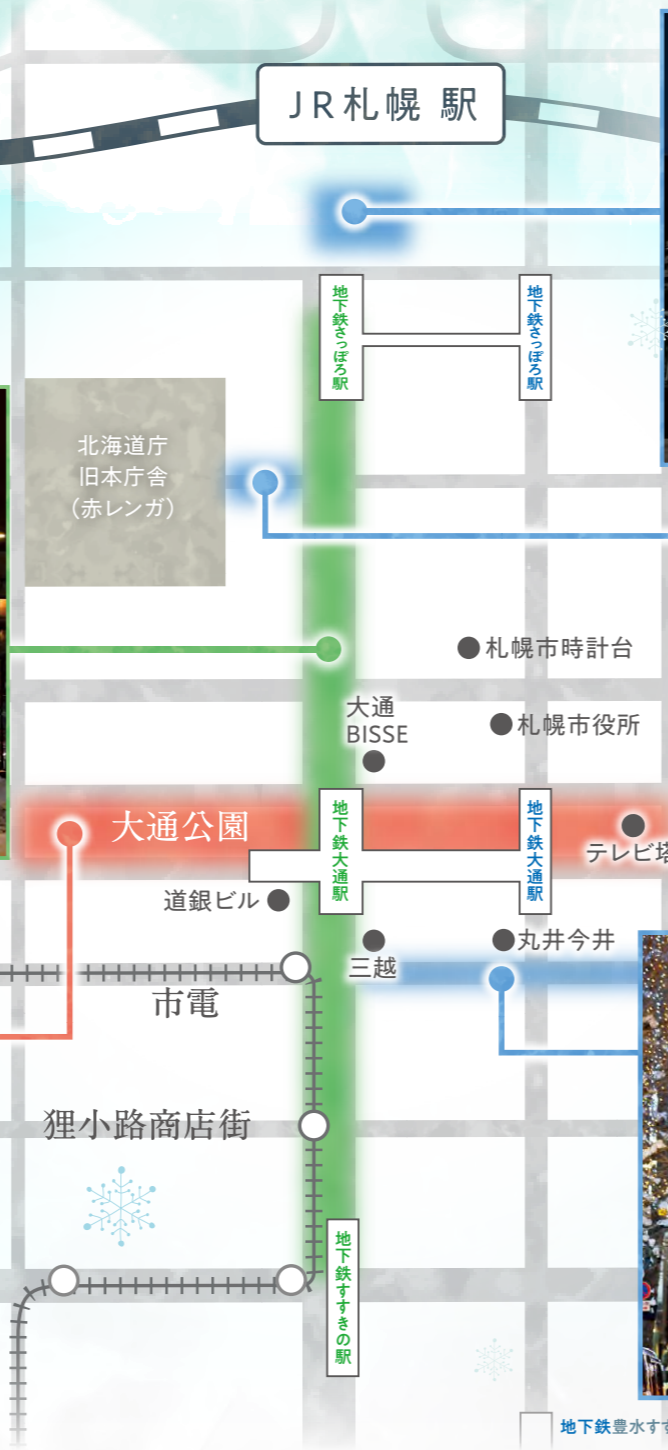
JR札幌 駅

地下鉄さっぽろ駅

地下鉄さっぽろ駅

北海道庁
旧本庁舎
（赤レンガ）

● 札幌市時計台

大通
BISSE

● 札幌市役所

大通公園

地下鉄大通駅

地下鉄大通駅

テレビ塔

道銀ビル ●

● 丸井今井

三越

市電

狸小路商店街

地下鉄すすきの駅

地下鉄豊水す